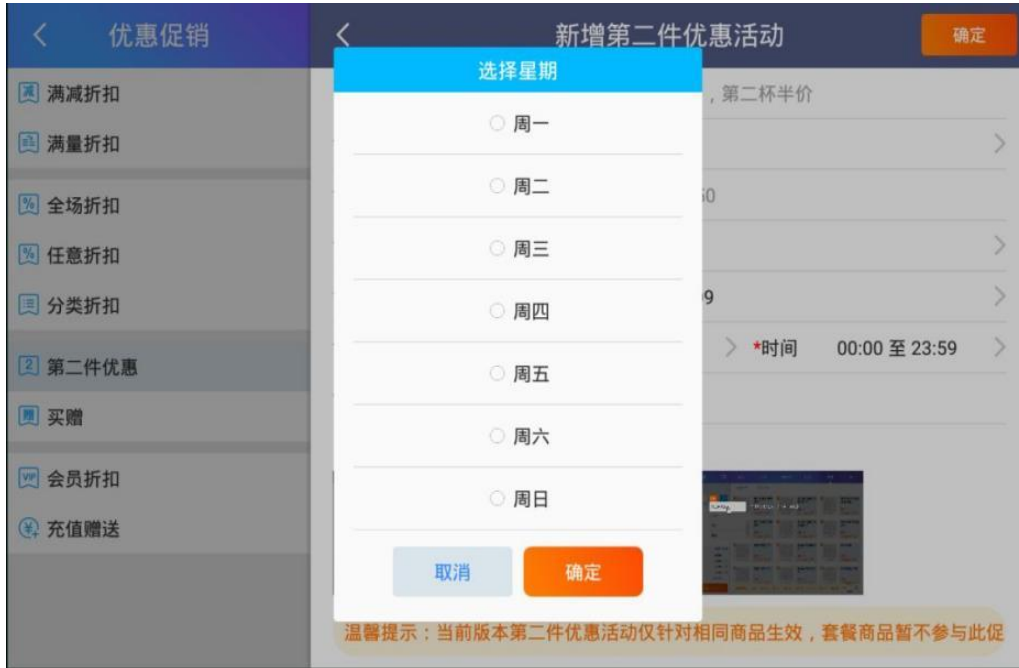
< 优惠促销

满减折扣
满量折扣
全场折扣
任意折扣
分类折扣
第二件优惠
买赠
会员折扣
充值赠送

< 新增第二件优惠活动 确定

，第二杯半价

>

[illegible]0

>

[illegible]9 >

> *时间 00:00 至 23:59 >

选择星期

周一
周二
周三
周四
周五
周六
周日

取消 确定

温馨提示：当前版本第二件优惠活动仅针对相同商品生效，套餐商品暂不参与此促